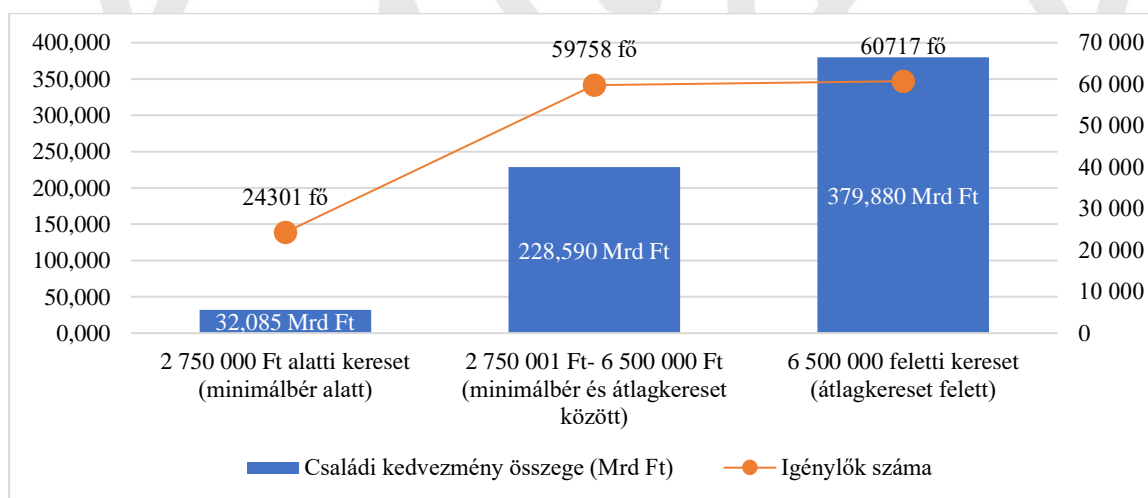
400,000
350,000
300,000
250,000
200,000
150,000
100,000
50,000
0,000

70 000
60 000
50 000
40 000
30 000
20 000
10 000
0

24301 fő
59758 fő
60717 fő

32,085 Mrd Ft
228,590 Mrd Ft
379,880 Mrd Ft

2 750 000 Ft alatti kereset (minimálbér alatt)
2 750 001 Ft- 6 500 000 Ft (minimálbér és átlagkereset között)
6 500 000 feletti kereset (átlagkereset felett)

Családi kedvezmény összege (Mrd Ft)
Igénylők száma